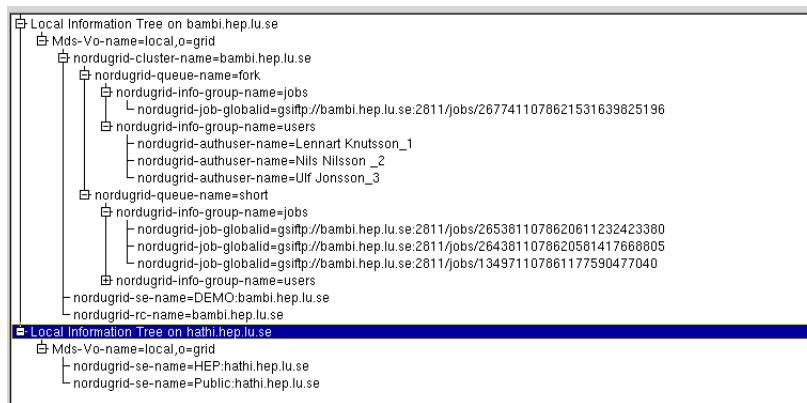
Local Information Tree on bambi.hep.lu.se
Mds-Vo-name=local,o=grid
nordugrid-cluster-name=bambi.hep.lu.se
nordugrid-queue-name=fork
nordugrid-info-group-name=jobs
nordugrid-job-globalid=gsiftp://bambi.hep.lu.se:2811/jobs/26774110786215316398251​96
nordugrid-info-group-name=users
nordugrid-authuser-name=Lennart Knutsson_1
nordugrid-authuser-name=Nils Nilsson _2
nordugrid-authuser-name=Ulf Jonsson_3
nordugrid-queue-name=short
nordugrid-info-group-name=jobs
nordugrid-job-globalid=gsiftp://bambi.hep.lu.se:2811/jobs/26538110786206112324233​80
nordugrid-job-globalid=gsiftp://bambi.hep.lu.se:2811/jobs/26438110786205814176688​05
nordugrid-job-globalid=gsiftp://bambi.hep.lu.se:2811/jobs/13497110786117759047704​0
nordugrid-info-group-name=users
nordugrid-se-name=DEMO:bambi.hep.lu.se
nordugrid-rc-name=bambi.hep.lu.se
Local Information Tree on hathi.hep.lu.se
Mds-Vo-name=local,o=grid
nordugrid-se-name=HEP:hathi.hep.lu.se
nordugrid-se-name=Public:hathi.hep.lu.se